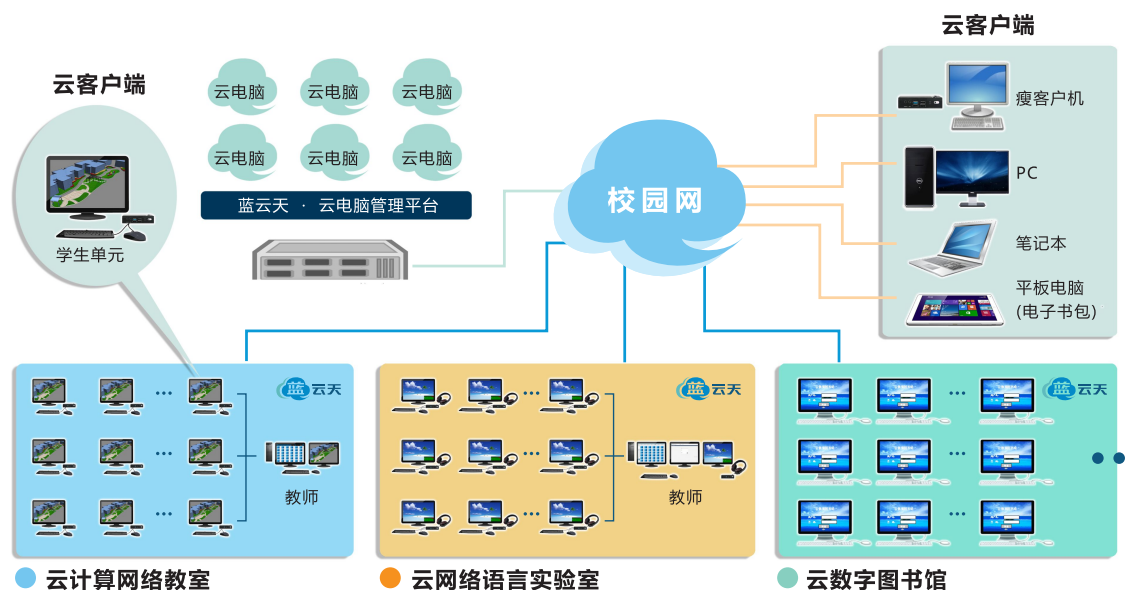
云客户端

学生单元

云电脑 云电脑 云电脑
云电脑 云电脑 云电脑

蓝云天 · 云电脑管理平台

校园网

云客户端

瘦客户机

PC

笔记本

平板电脑
(电子书包)

蓝云天

教师

蓝云天

教师

蓝云天

云计算网络教室

云网络语言实验室

云数字图书馆